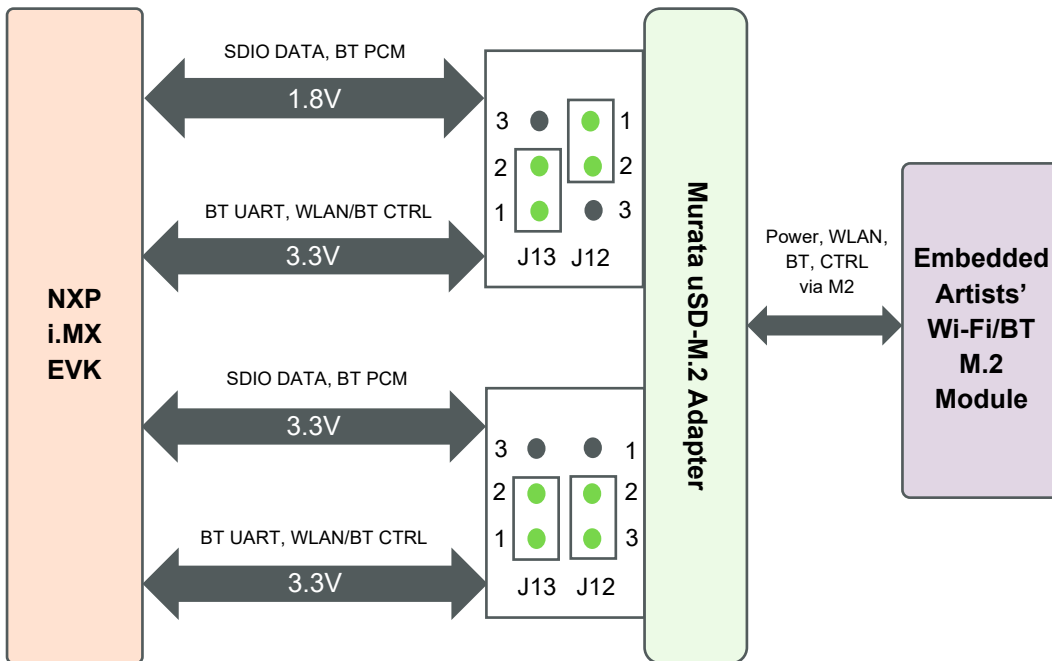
NXP
i.MX
EVK

SDIO DATA, BT PCM
1.8V

BT UART, WLAN/BT CTRL
3.3V

3 1
2 2
1 3
J13 J12

SDIO DATA, BT PCM
3.3V

BT UART, WLAN/BT CTRL
3.3V

3 1
2 2
1 3
J13 J12

Murata uSD-M.2 Adapter

Power, WLAN, BT, CTRL via M2

Embedded Artists' Wi-Fi/BT M.2 Module